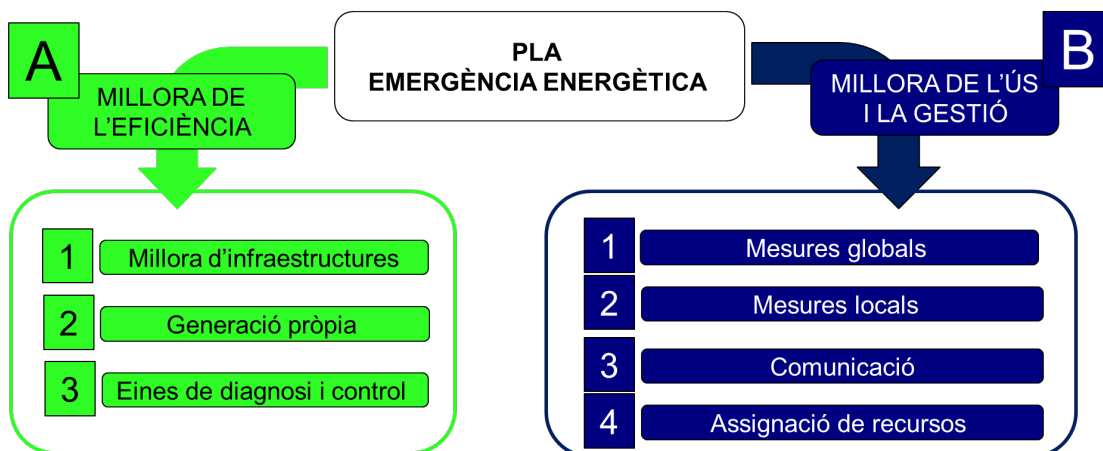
PLA
EMERGÈNCIA ENERGÈTICA

A

MILLORA DE
L'EFICIÈNCIA

1 Millora d'infraestructures

2 Generació pròpia

3 Eines de diagnosi i control

B

MILLORA DE L'ÚS
I LA GESTIÓ

1 Mesures globals

2 Mesures locals

3 Comunicació

4 Assignació de recursos